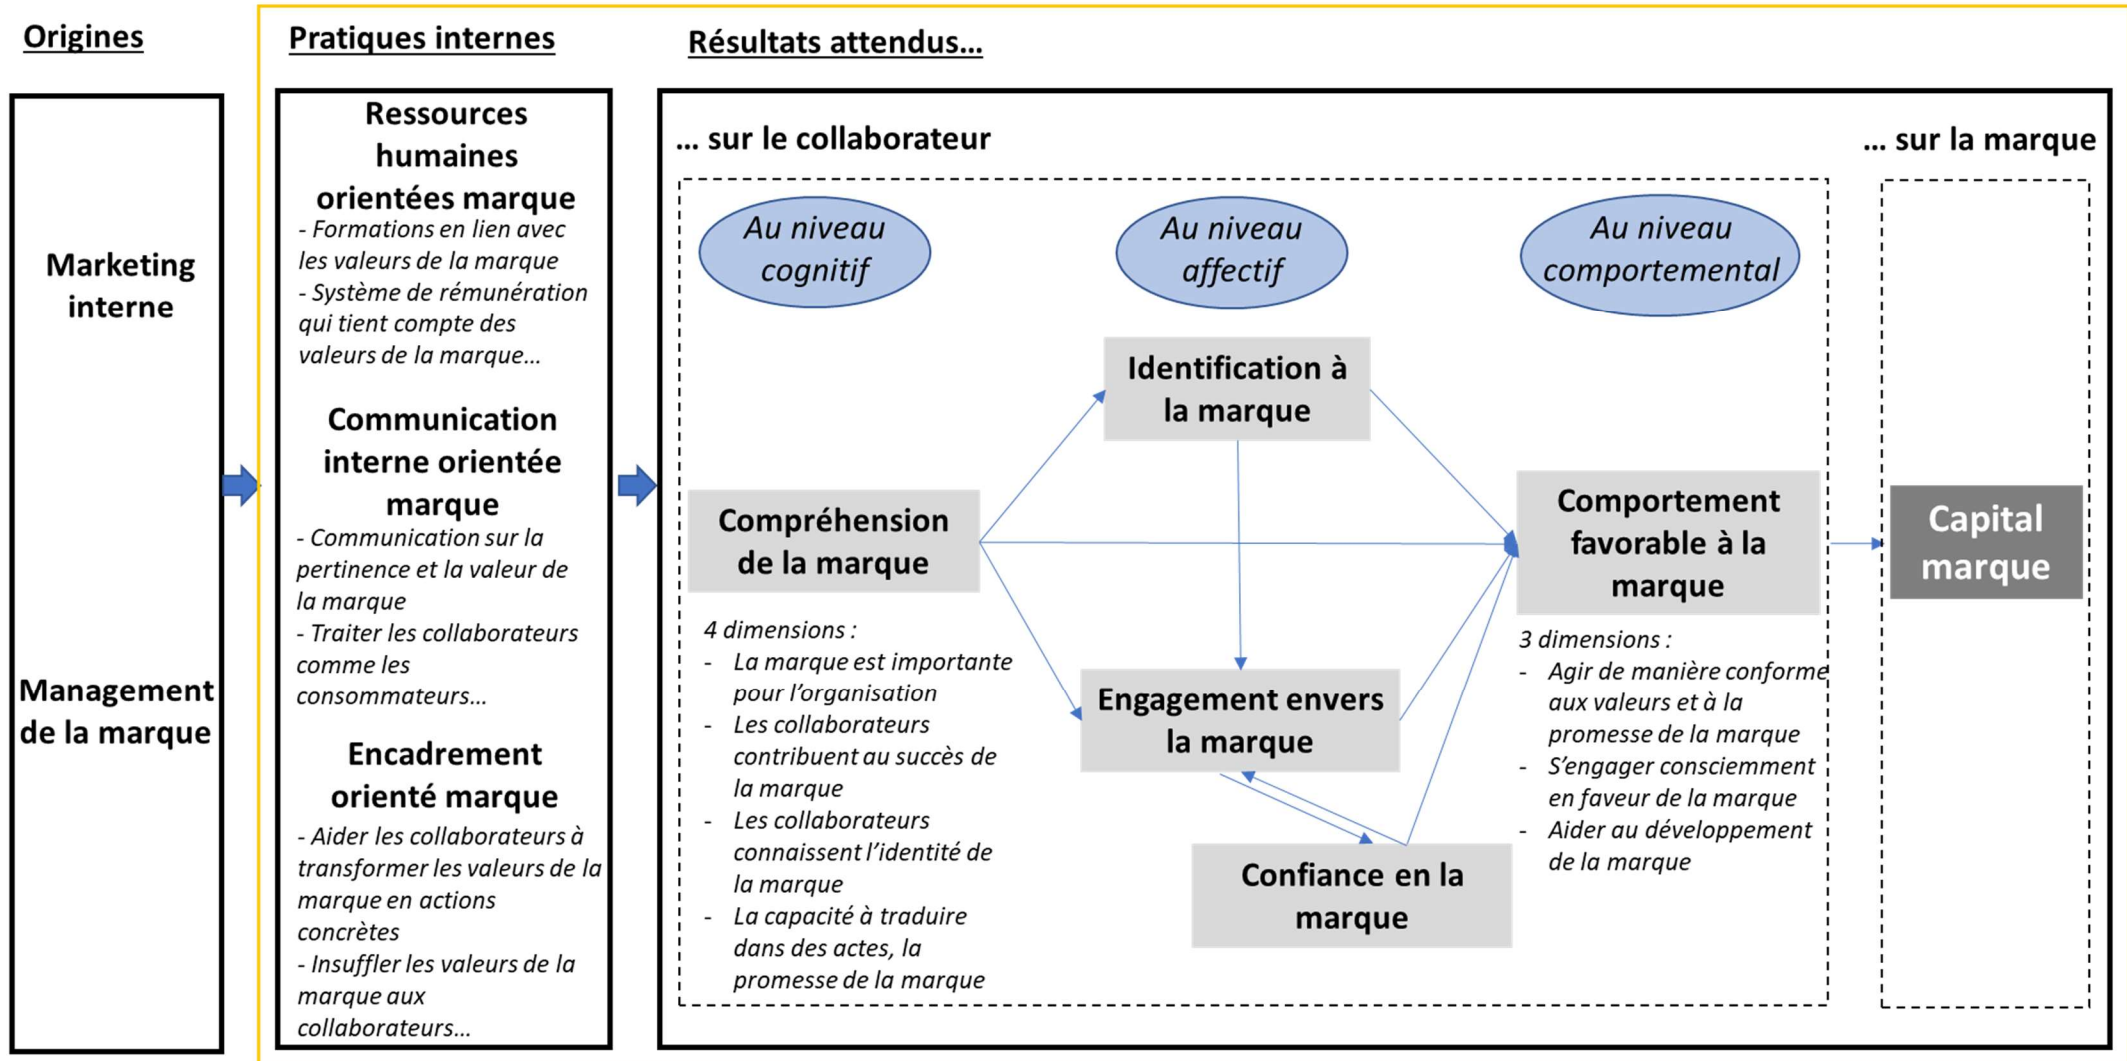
Origines

Marketing interne

Management de la marque

Pratiques internes

Ressources humaines orientées marque

- Formations en lien avec les valeurs de la marque
- Système de rémunération qui tient compte des valeurs de la marque…

Communication interne orientée marque

- Communication sur la pertinence et la valeur de la marque
- Traiter les collaborateurs comme les consommateurs…

Encadrement orienté marque

- Aider les collaborateurs à transformer les valeurs de la marque en actions concrètes
- Insuffler les valeurs de la marque aux collaborateurs…

Résultats attendus…

… sur le collaborateur

… sur la marque

Au niveau cognitif

Au niveau affectif

Au niveau comportemental

Identification à la marque

Compréhension de la marque

Comportement favorable à la marque

Capital marque

Engagement envers la marque

Confiance en la marque

4 dimensions :
- La marque est importante pour l'organisation
- Les collaborateurs contribuent au succès de la marque
- Les collaborateurs connaissent l'identité de la marque
- La capacité à traduire dans des actes, la promesse de la marque

3 dimensions :
- Agir de manière conforme aux valeurs et à la promesse de la marque
- S'engager consciemment en faveur de la marque
- Aider au développement de la marque